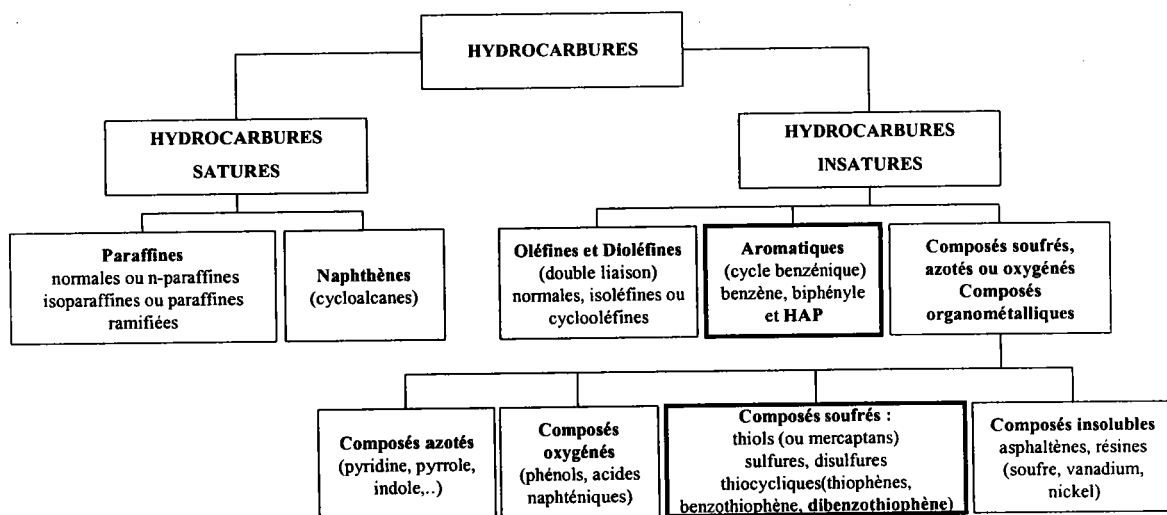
HYDROCARBURES

HYDROCARBURES SATURES

HYDROCARBURES INSATURES

Paraffines
normales ou n-paraffines
isoparaffines ou paraffines ramifiées

Naphthènes
(cycloalcanes)

Oléfines et Dioléfines
(double liaison)
normales, isoléfines ou cyclooléfines

Aromatiques
(cycle benzénique)
benzène, biphényle et HAP

Composés soufrés, azotés ou oxygénés
Composés organométalliques

Composés azotés
(pyridine, pyrrole, indole,..)

Composés oxygénés
(phénols, acides naphténiques)

Composés soufrés :
thiols (ou mercaptans)
sulfures, disulfures
thiocycliques(thiophènes, benzothiophène, dibenzothiophène)

Composés insolubles
asphaltènes, résines
(soufre, vanadium, nickel)